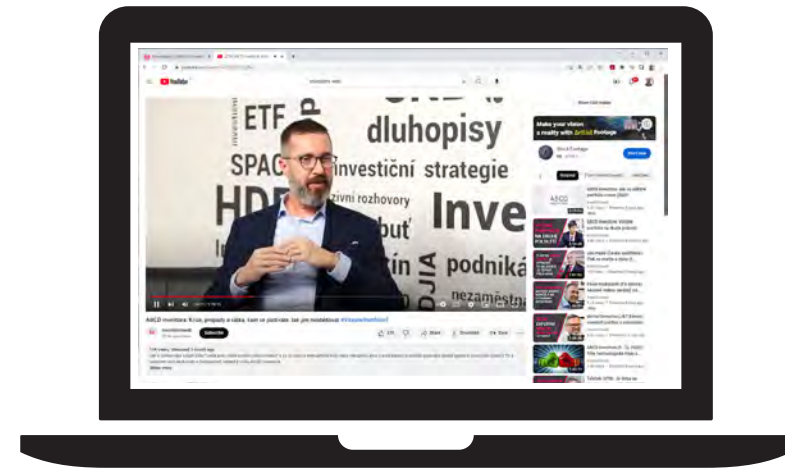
YouTube

ETF
investiční
dluhopisy
SPAC
investiční strategie
HDP
rozhovory
Inve
buť
podniká
DJIA
nezaměstn

ASCO investiční: Krize, propady a výběr, kam se podívat, kde jim investovat

Subscribe

Share

Download

Make your vision a reality with Artlist Footage

Stock Footage

Learn more